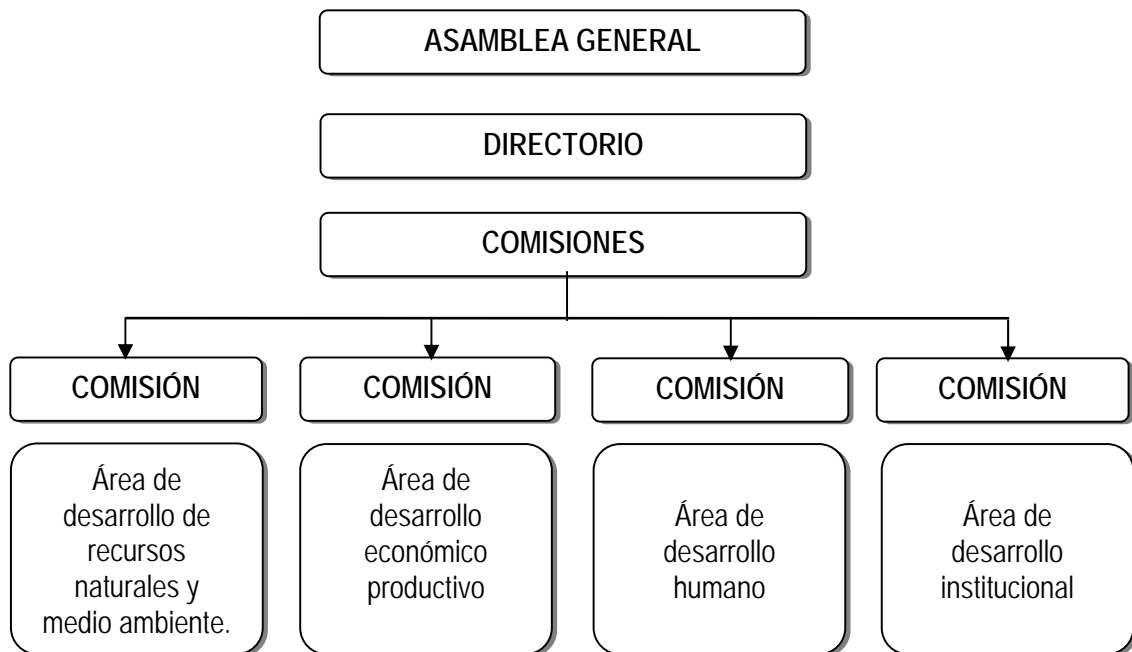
ASAMBLEA GENERAL

DIRECTORIO

COMISIONES

COMISIÓN

Área de desarrollo de recursos naturales y medio ambiente.

COMISIÓN

Área de desarrollo económico productivo

COMISIÓN

Área de desarrollo humano

COMISIÓN

Área de desarrollo institucional